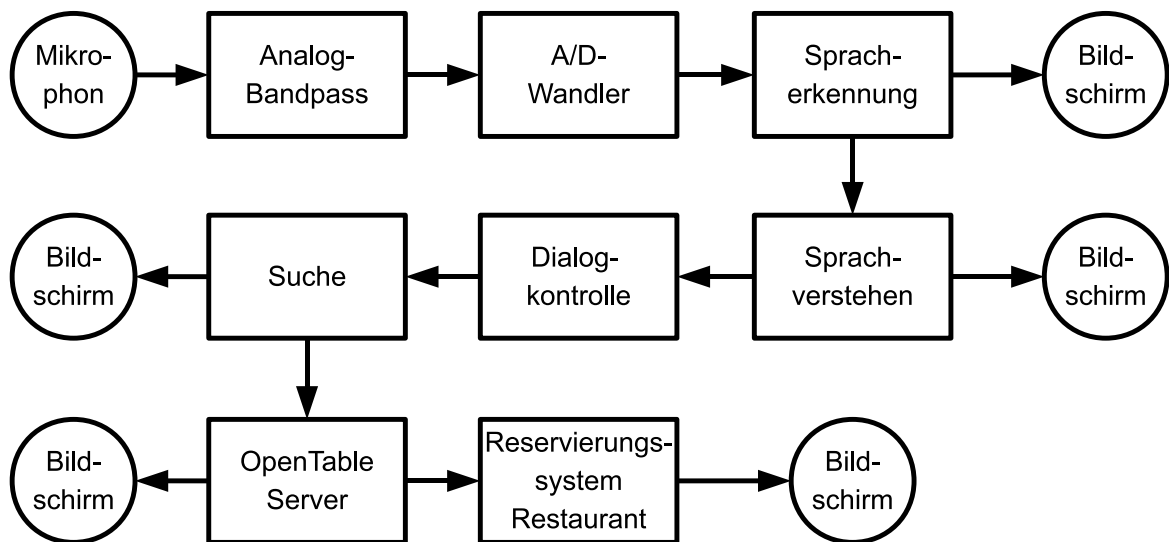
Mikrophon

Analog-Bandpass

A/D-Wandler

Spracherkennung

Bildschirm

Bildschirm

Suche

Dialogkontrolle

Sprachverstehen

Bildschirm

Bildschirm

OpenTable Server

Reservierungssystem Restaurant

Bildschirm